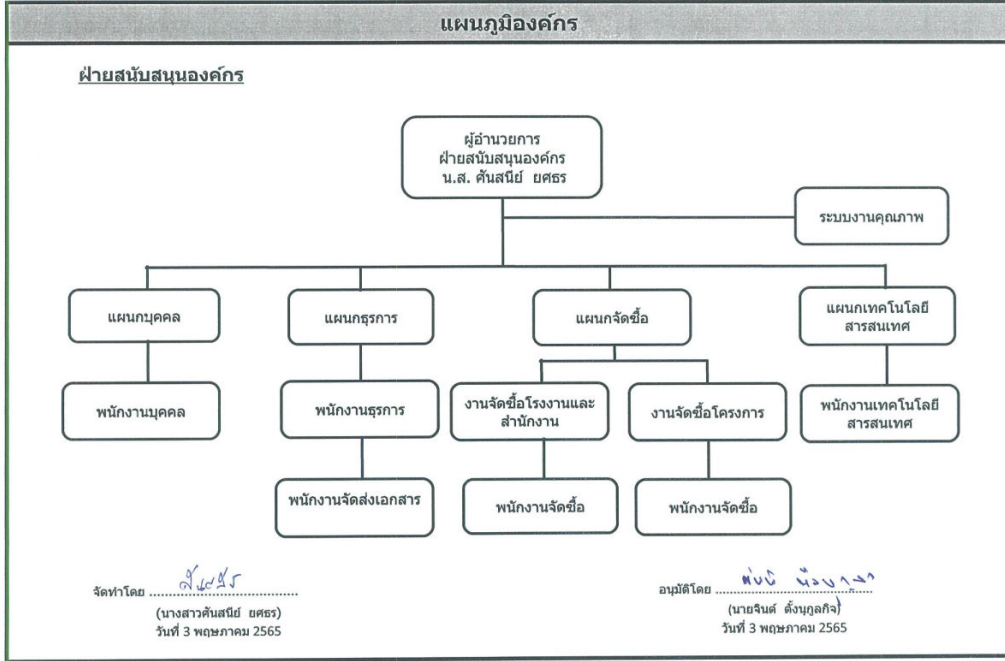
แผนภูมิองค์กร

ฝ่ายสนับสนุนองค์กร

ผู้อำนวยการ
ฝ่ายสนับสนุนองค์กร
น.ส. ศันสนีย์ ยศธร

ระบบงานคุณภาพ

แผนกบุคคล

พนักงานบุคคล

แผนกธุรการ

พนักงานธุรการ

พนักงานจัดส่งเอกสาร

แผนกจัดซื้อ

งานจัดซื้อโรงงานและสำนักงาน

พนักงานจัดซื้อ

งานจัดซื้อโครงการ

พนักงานจัดซื้อ

แผนกเทคโนโลยีสารสนเทศ

พนักงานเทคโนโลยีสารสนเทศ

จัดทำโดย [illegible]
(นางสาวศันสนีย์ ยศธร)
วันที่ 3 พฤษภาคม 2565

อนุมัติโดย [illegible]
(นายจินต์ ตั้งนุกูลกิจ)
วันที่ 3 พฤษภาคม 2565